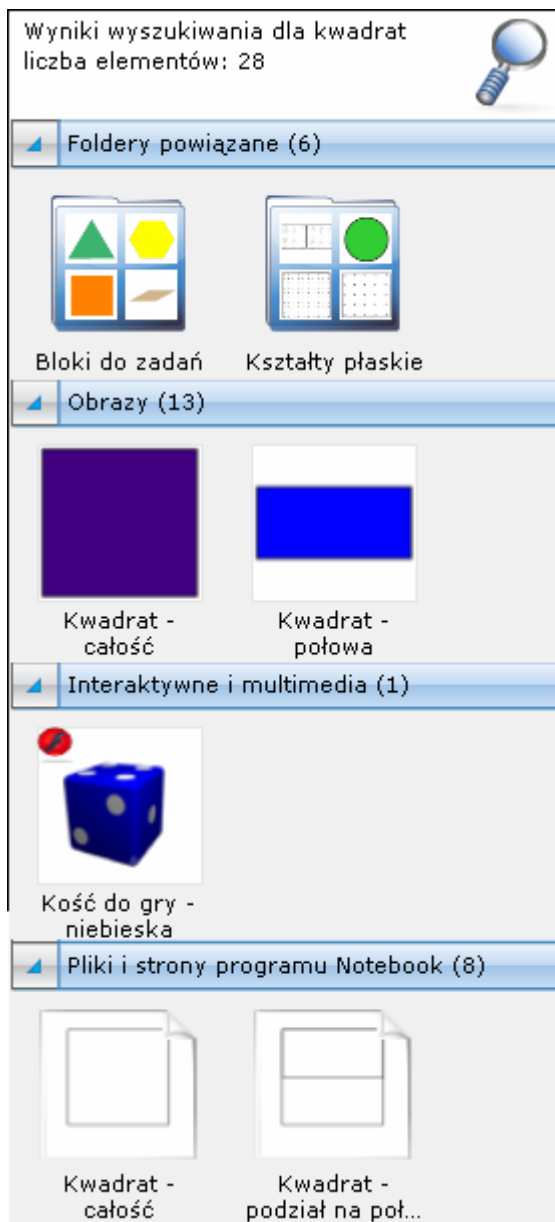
Wyniki wyszukiwania dla kwadrat
liczba elementów: 28

Foldery powiązane (6)

Bloki do zadań

Kształty płaskie

Obrazy (13)

Kwadrat - całość

Kwadrat - połowa

Interaktywne i multimedia (1)

Kość do gry - niebieska

Pliki i strony programu Notebook (8)

Kwadrat - całość

Kwadrat - podział na poł...